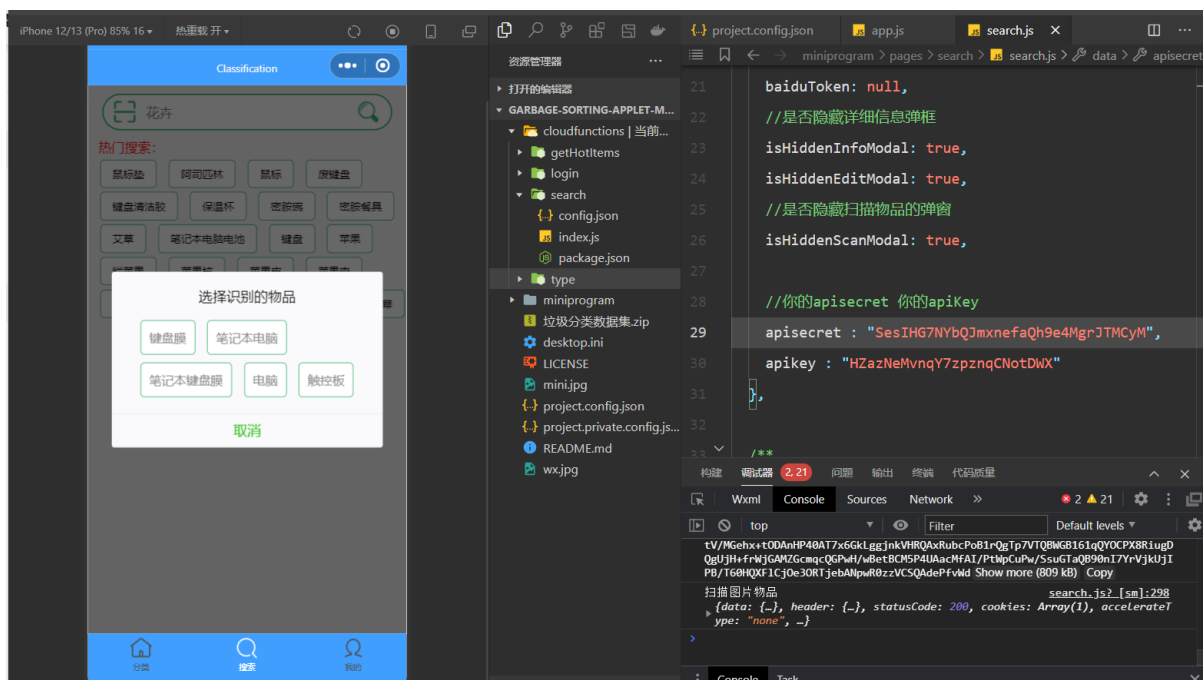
iPhone 12/13 (Pro) 85% 16 ▾ 热重载 开 ▾

Classification

花卉

热门搜索:

鼠标垫 阿司匹林 鼠标 废键盘

键盘清洁胶 保温杯 密胺碗 密胺餐具

艾草 笔记本电脑电池 键盘 苹果

选择识别的物品

键盘膜 笔记本电脑

笔记本键盘膜 电脑 触控板

取消

分类 搜索 我的

资源管理器 ···

› 打开的编辑器

⌄ GARBAGE-SORTING-APPLET-M...

⌄ cloudfunctions | 当前...

› getHotItems

› login

⌄ search

config.json

index.js

package.json

› type

› miniprogram

垃圾分类数据集.zip

desktop.ini

LICENSE

mini.jpg

project.config.json

project.private.config.js...

README.md

wx.jpg

project.config.json app.js search.js ×

miniprogram › pages › search › search.js › data › apisecret

21 baiduToken: null,
22 //是否隐藏详细信息弹框
23 isHiddenInfoModal: true,
24 isHiddenEditModal: true,
25 //是否隐藏扫描物品的弹窗
26 isHiddenScanModal: true,
27
28 //你的apisecret 你的apiKey
29 apisecret : "SesIHG7NYbQJmxnefaQh9e4MgrJTMCyM",
30 apikey : "HZazNeMvnqY7zpznqCNotDWX"
31 },
32
33 /**

构建 调试器 2, 21 问题 输出 终端 代码质量

Wxml Console Sources Network » 2 21

top Filter Default levels ▾

tV/MGehx+tODAnHP40AT7x6GkLggjnkVHRQAxRubcPoB1rQgTp7VTQBWGB161qQYOCPX8RiugDQgUjH+frWjGAMZGcmqcQGPwH/wBetBCM5P4UAacMfAI/PtWpCuPw/SsuGTaQB90nI7YrVjkUjIPB/T60HQXF1CjOe3ORTjebANpwR0zzVCSQAdePfVWd Show more (809 kB) Copy

扫描图片 物品 search.js? [sm]:298

› {data: {…}, header: {…}, statusCode: 200, cookies: Array(1), accelerateType: "none", …}

Console Task